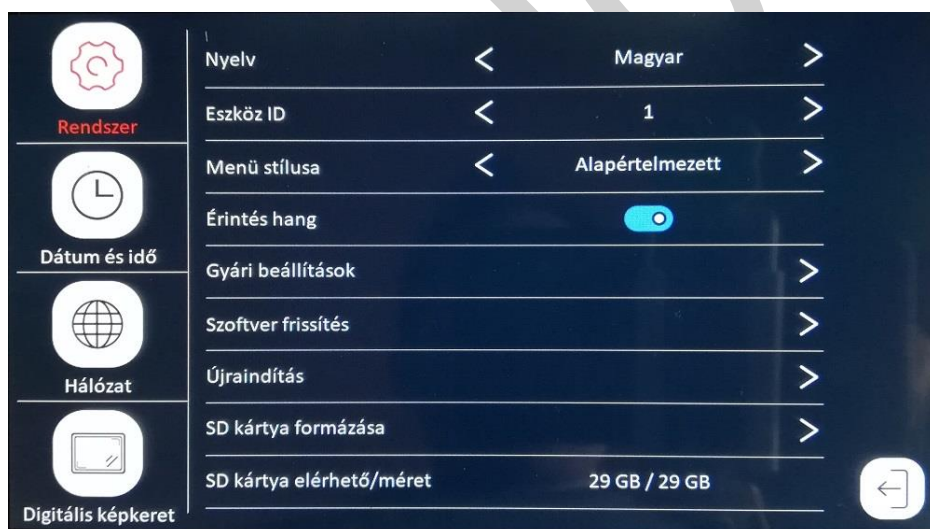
Rendszer

Dátum és idő

Hálózat

Digitális képkeret

| | | | |
|---|---|---|---|
| Nyelv | < | Magyar | > |
| Eszköz ID | < | 1 | > |
| Menü stílusa | < | Alapértelmezett | > |
| Érintés hang | | | |
| Gyári beállítások | | | > |
| Szoftver frissítés | | | > |
| Újraindítás | | | > |
| SD kártya formázása | | | > |
| SD kártya elérhető/méret | | 29 GB / 29 GB | |